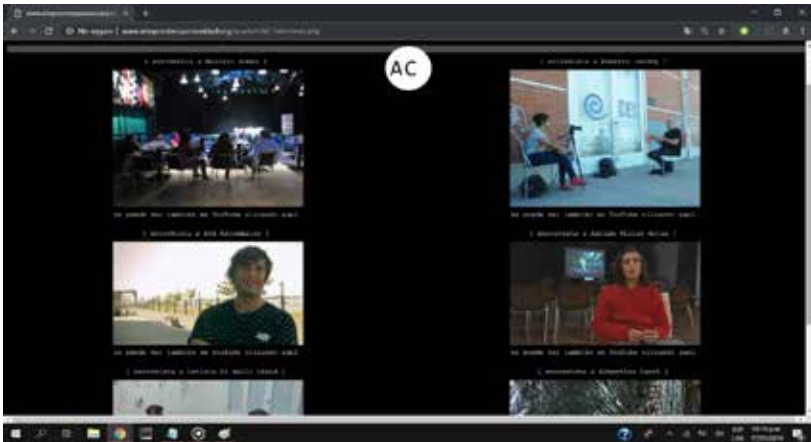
AC

[ entrevista a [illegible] ]

[ entrevista a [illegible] ]

se puede ver también en YouTube clicando aquí

se puede ver también en YouTube clicando aquí

[ entrevista a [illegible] ]

[ entrevista a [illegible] ]

se puede ver también en YouTube clicando aquí

se puede ver también en YouTube clicando aquí

[ entrevista a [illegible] ]

[ entrevista a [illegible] ]

No seguro | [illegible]